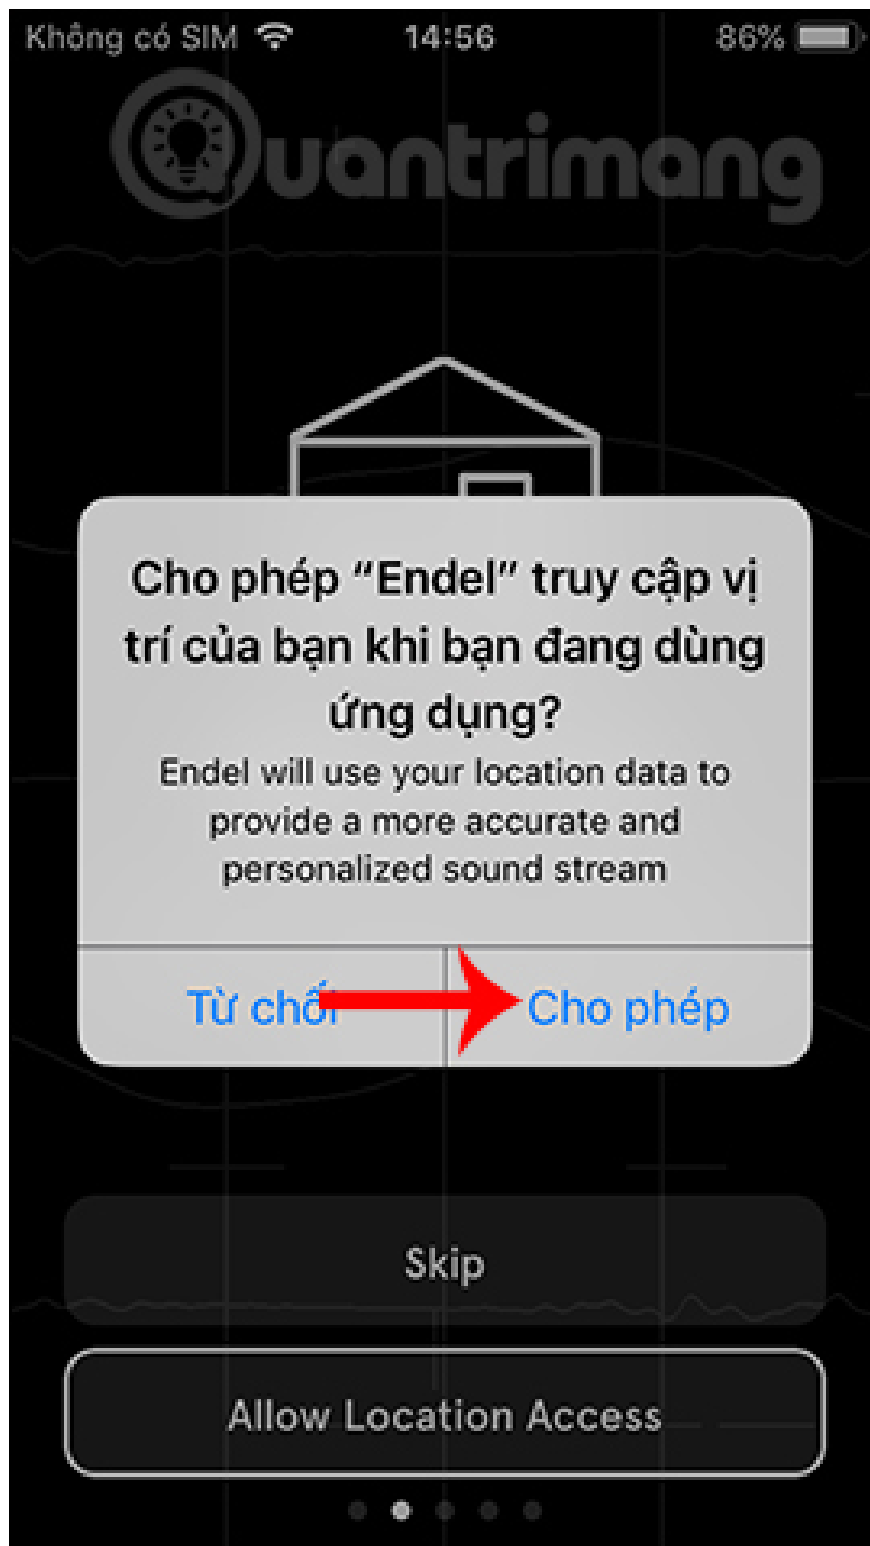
Không có SIM 14:56 86%

Quantrimang

Cho phép “Endel” truy cập vị trí của bạn khi bạn đang dùng ứng dụng?

Endel will use your location data to provide a more accurate and personalized sound stream

Từ chối

Cho phép

Skip

Allow Location Access